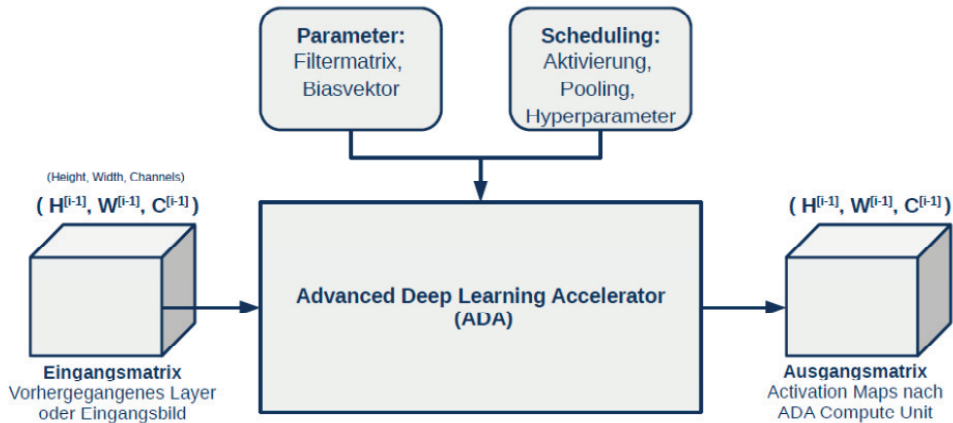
**Parameter:**
Filtermatrix,
Biasvektor

**Scheduling:**
Aktivierung,
Pooling,
Hyperparameter

(Height, Width, Channels)

$( H^{[i-1]}, W^{[i-1]}, C^{[i-1]} )$

**Advanced Deep Learning Accelerator (ADA)**

$( H^{[i-1]}, W^{[i-1]}, C^{[i-1]} )$

**Eingangsmatrix**
Vorhergegangenes Layer oder Eingangsbild

**Ausgangsmatrix**
Activation Maps nach ADA Compute Unit